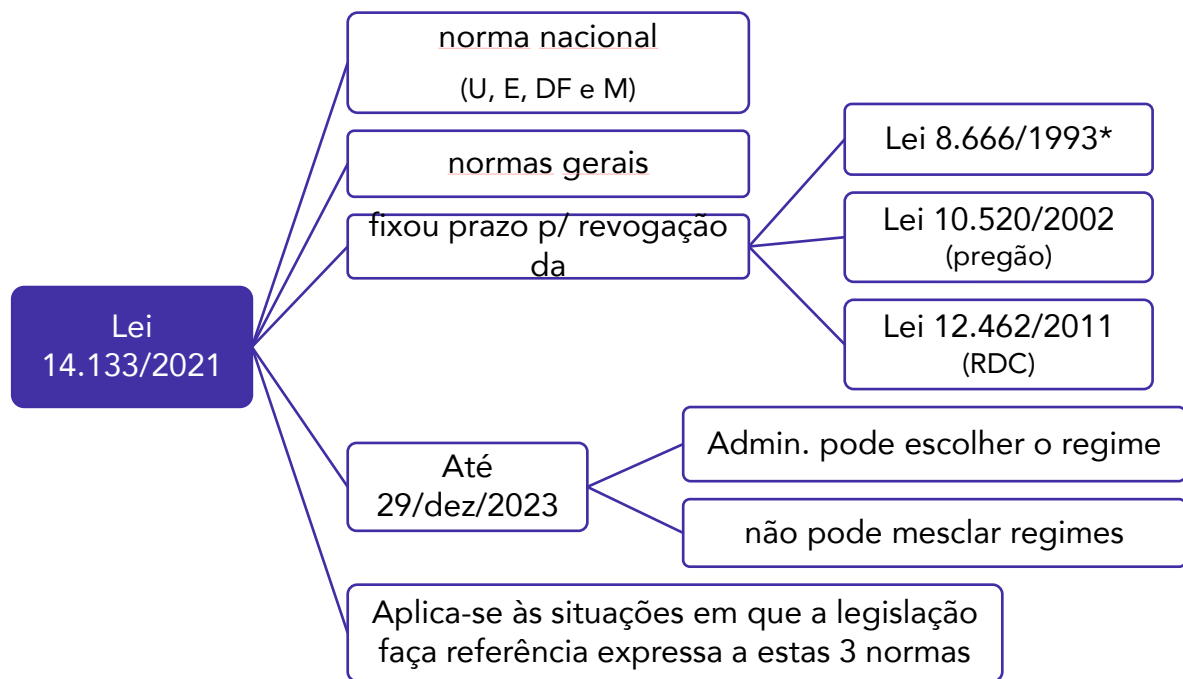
Lei 14.133/2021

norma nacional
(U, E, DF e M)

normas gerais

fixou prazo p/ revogação da

Lei 8.666/1993*

Lei 10.520/2002
(pregão)

Lei 12.462/2011
(RDC)

Até 29/dez/2023

Admin. pode escolher o regime

não pode mesclar regimes

Aplica-se às situações em que a legislação faça referência expressa a estas 3 normas